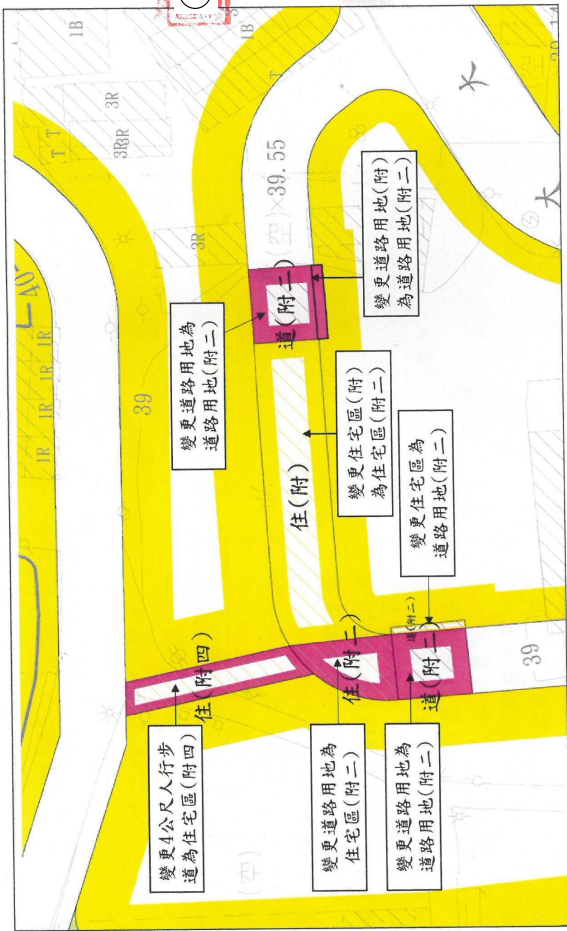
1B
3R
T T
3BR
3R
1R 1R 1R 1R
39
39.55
(空)
大
變更道路用地(附)為道路用地(附二)
道(附二)
變更道路用地為道路用地(附二)
變更住宅區(附)為住宅區(附二)
住(附)
變更住宅區為道路用地(附二)
住(附四)
住(附二)
道(附二)
道(附二)
39
變更4公尺人行步道為住宅區(附四)
變更道路用地為住宅區(附二)
變更道路用地為道路用地(附二)
(空)